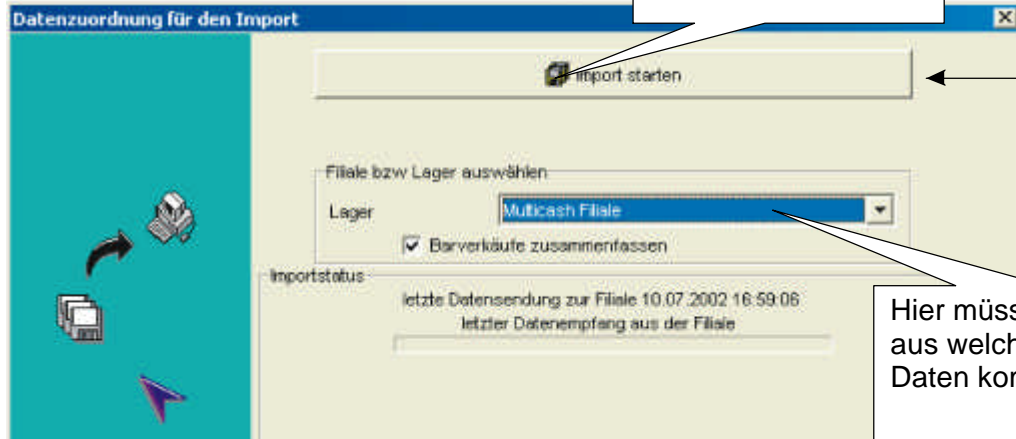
Datenzuordnung für den Import

Import starten

Filiale bzw Lager auswählen

Lager

Multicash Filiale

Barverkäufe zusammenfassen

Importstatus

letzte Datensendung zur Filiale 10.07.2002 16:59:06

letzter Datenempfang aus der Filiale

Hier müss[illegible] aus welch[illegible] Daten kor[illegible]